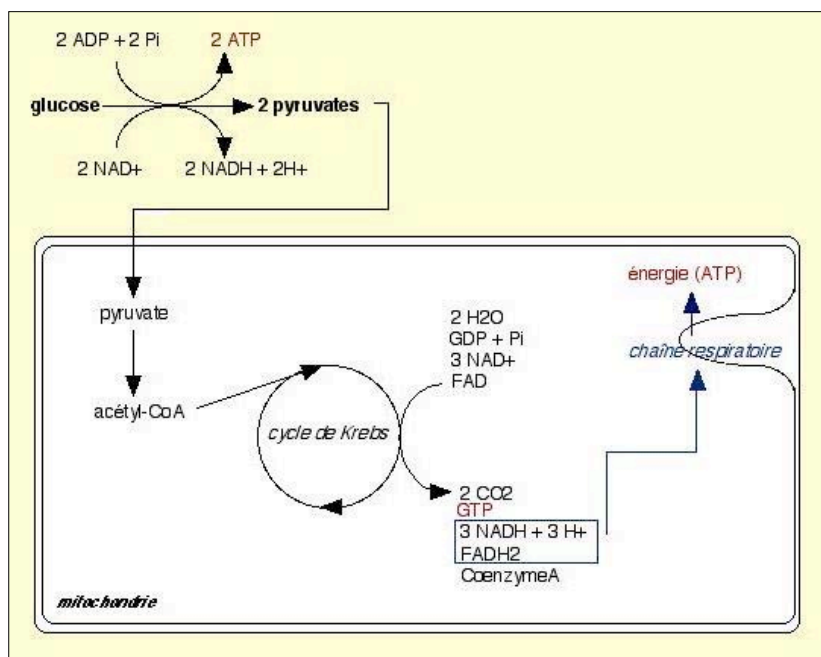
2 ADP + 2 Pi

2 ATP

glucose

2 pyruvates

2 NAD+

2 NADH + 2H+

pyruvate

acétyl-CoA

cycle de Krebs

2 H2O
GDP + Pi
3 NAD+
FAD

2 CO2
GTP
3 NADH + 3 H+
FADH2
CoenzymeA

énergie (ATP)

chaîne respiratoire

mitochondrie